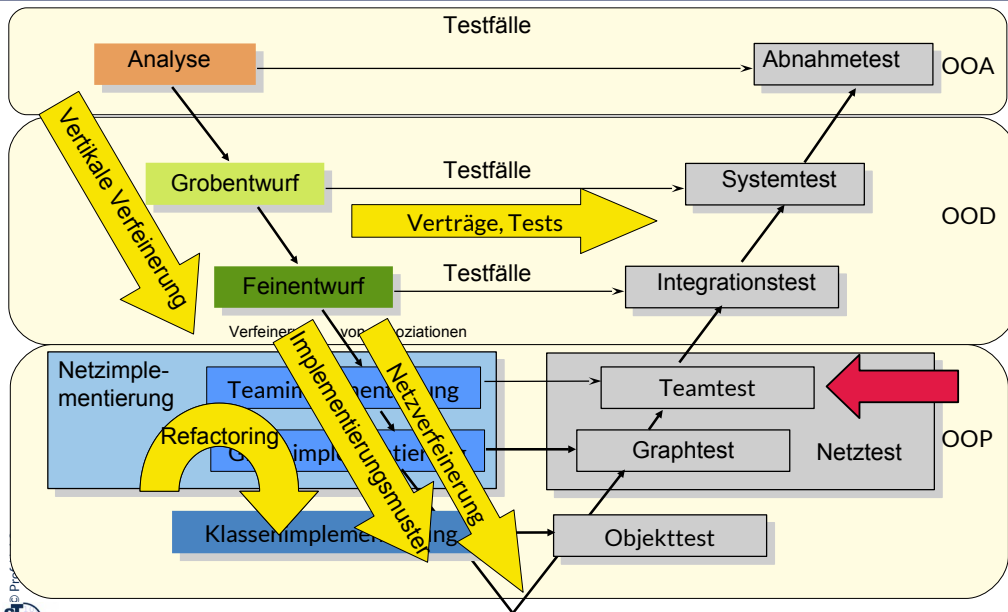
Testfälle

Analyse

Abnahmetest

OOA

Vertikale Verfeinerung

Grobentwurf

Testfälle

Systemtest

Verträge, Tests

OOD

Feinentwurf

Testfälle

Integrationstest

Verfeine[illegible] von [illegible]oziationen

Netzimplementierung

Teamim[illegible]entierung

Implementierungsmuster

Netzverfeinerung

Teamtest

Refactoring

G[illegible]implem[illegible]tierung

Graphtest

Netztest

OOP

Klassenimplem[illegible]ung

Objekttest